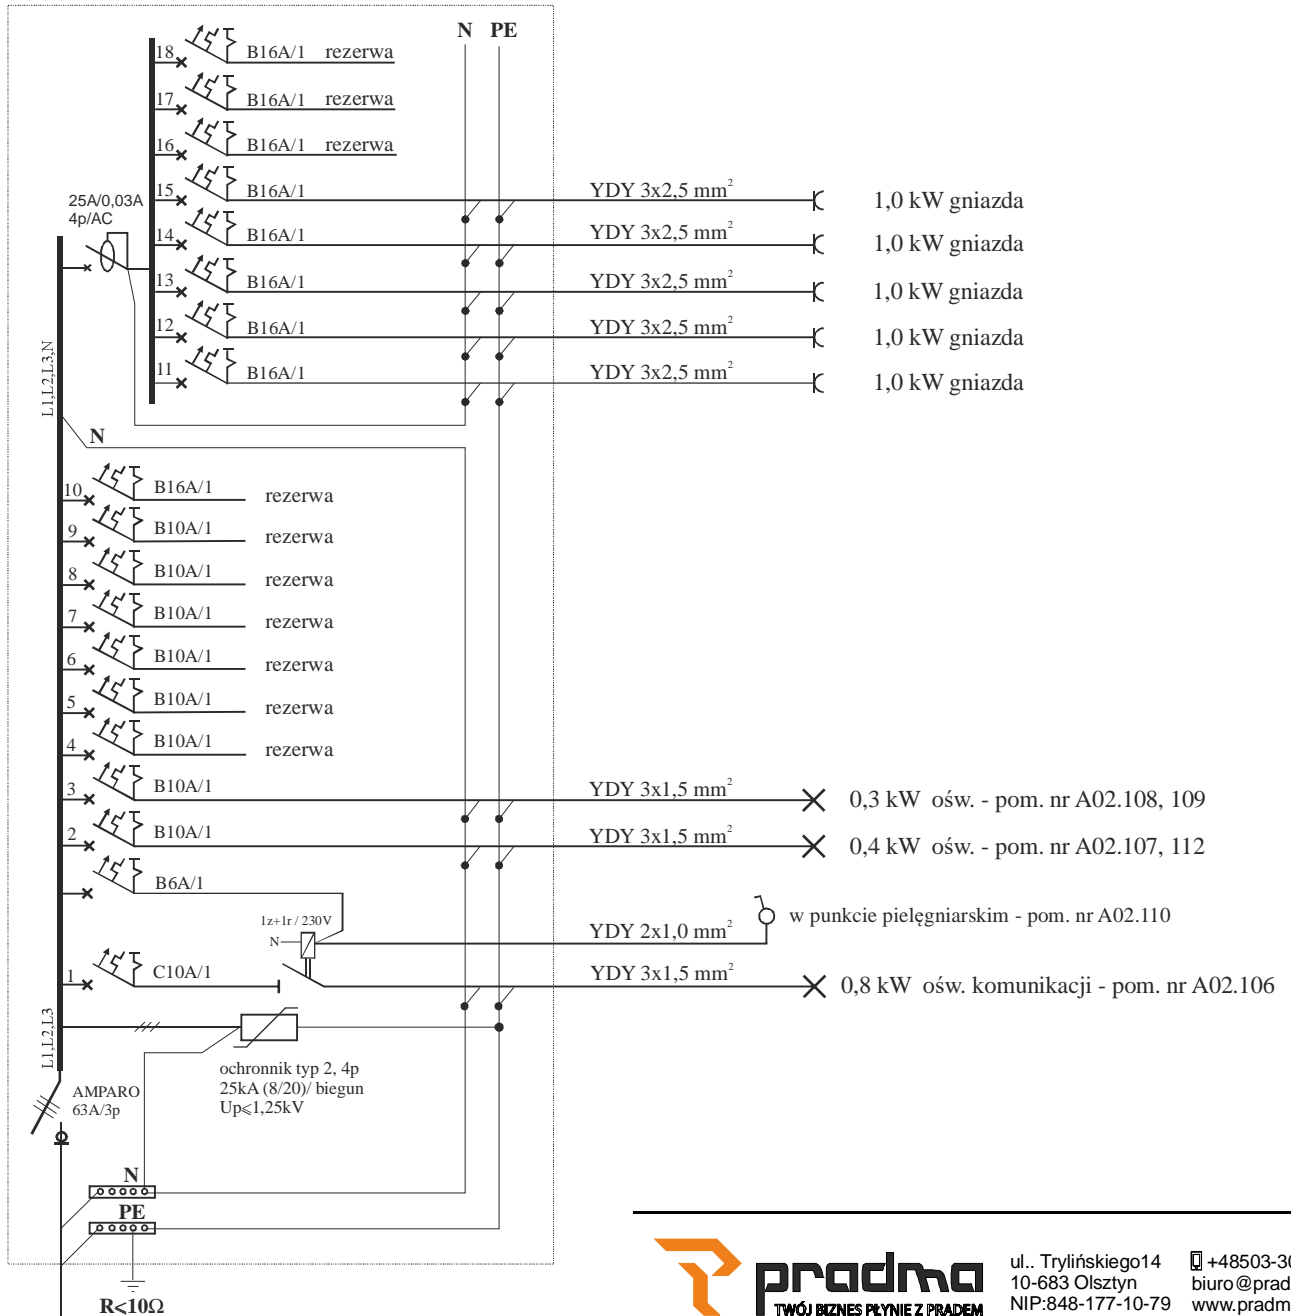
N PE

18 B16A/1 rezerwa
17 B16A/1 rezerwa
16 B16A/1 rezerwa
15 B16A/1 YDY 3x2,5 mm$^2$ 1,0 kW gniazda
25A/0,03A 4p/AC
14 B16A/1 YDY 3x2,5 mm$^2$ 1,0 kW gniazda
13 B16A/1 YDY 3x2,5 mm$^2$ 1,0 kW gniazda
12 B16A/1 YDY 3x2,5 mm$^2$ 1,0 kW gniazda
11 B16A/1 YDY 3x2,5 mm$^2$ 1,0 kW gniazda

L1,L2,L3,N

N

10 B16A/1 rezerwa
9 B10A/1 rezerwa
8 B10A/1 rezerwa
7 B10A/1 rezerwa
6 B10A/1 rezerwa
5 B10A/1 rezerwa
4 B10A/1 rezerwa
3 B10A/1 YDY 3x1,5 mm$^2$ 0,3 kW ośw. - pom. nr A02.108, 109
2 B10A/1 YDY 3x1,5 mm$^2$ 0,4 kW ośw. - pom. nr A02.107, 112
B6A/1
1z+1r / 230V
N
YDY 2x1,0 mm$^2$ w punkcie pielęgniarskim - pom. nr A02.110
1 C10A/1 YDY 3x1,5 mm$^2$ 0,8 kW ośw. komunikacji - pom. nr A02.106

L1,L2,L3

ochronnik typ 2, 4p
25kA (8/20)/ biegun
Up≤1,25kV

AMPARO
63A/3p

N
PE
R<10Ω

pradma
TWÓJ BIZNES PŁYNIE Z PRĄDEM

ul.. Trylińskiego14
10-683 Olsztyn
NIP:848-177-10-79

+48503-3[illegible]
biuro@prad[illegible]
www.pradm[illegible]